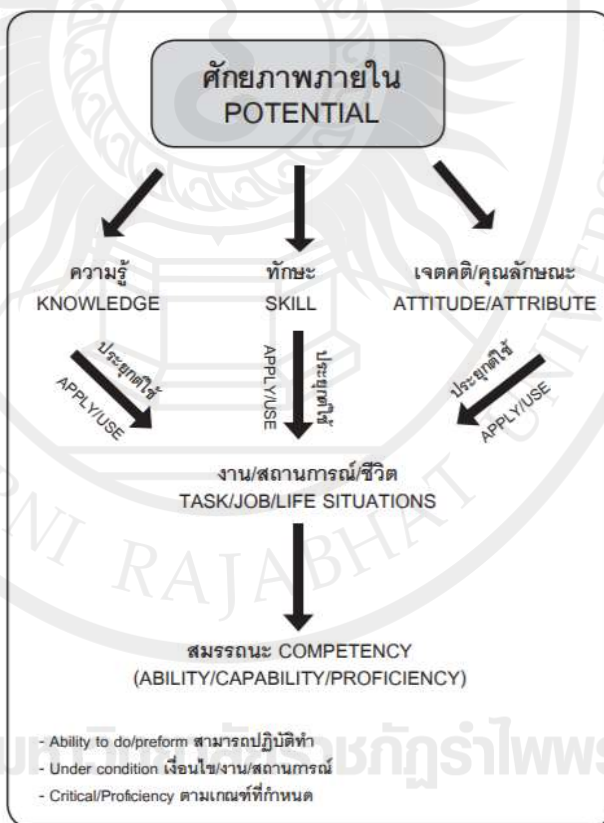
ศักยภาพภายใน
POTENTIAL

ความรู้
KNOWLEDGE

ทักษะ
SKILL

เจตคติ/คุณลักษณะ
ATTITUDE/ATTRIBUTE

ประยุกต์ใช้
APPLY/USE

APPLY/USE
ประยุกต์ใช้

ประยุกต์ใช้
APPLY/USE

งาน/สถานการณ์/ชีวิต
TASK/JOB/LIFE SITUATIONS

สมรรถนะ COMPETENCY
(ABILITY/CAPABILITY/PROFICIENCY)

- Ability to do/preform สามารถปฏิบัติทำ
- Under condition เงื่อนไข/งาน/สถานการณ์
- Critical/Proficiency ตามเกณฑ์ที่กำหนด

RAJABHAT
มหาวิทยาลัยราชภัฏรำไพพรรณี